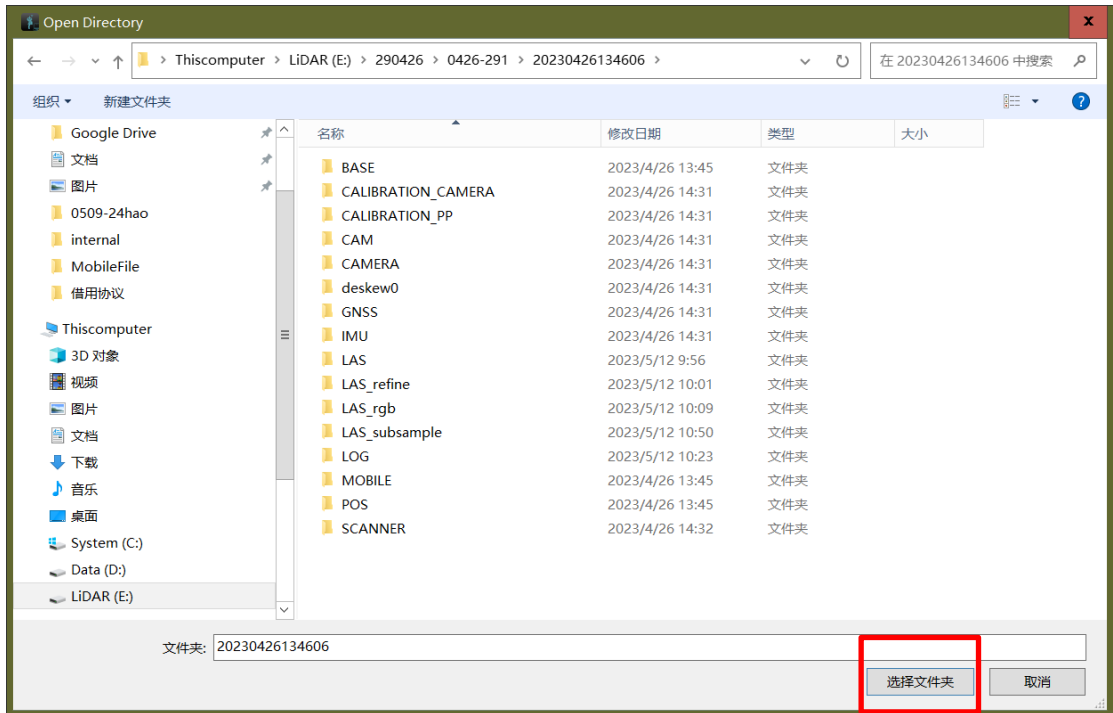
Open Directory

x

Thiscomputer > LiDAR (E:) > 290426 > 0426-291 > 20230426134606 >

在 20230426134606 中搜索

组织 ▾ 新建文件夹

Google Drive
文档
图片
0509-24hao
internal
MobileFile
借用协议
Thiscomputer
3D 对象
视频
图片
文档
下载
音乐
桌面
System (C:)
Data (D:)
LiDAR (E:)

| 名称 | 修改日期 | 类型 | 大小 |
|---|---|---|---|
| BASE | 2023/4/26 13:45 | 文件夹 | |
| CALIBRATION_CAMERA | 2023/4/26 14:31 | 文件夹 | |
| CALIBRATION_PP | 2023/4/26 14:31 | 文件夹 | |
| CAM | 2023/4/26 14:31 | 文件夹 | |
| CAMERA | 2023/4/26 14:31 | 文件夹 | |
| deskew0 | 2023/4/26 14:31 | 文件夹 | |
| GNSS | 2023/4/26 14:31 | 文件夹 | |
| IMU | 2023/4/26 14:31 | 文件夹 | |
| LAS | 2023/5/12 9:56 | 文件夹 | |
| LAS_refine | 2023/5/12 10:01 | 文件夹 | |
| LAS_rgb | 2023/5/12 10:09 | 文件夹 | |
| LAS_subsample | 2023/5/12 10:50 | 文件夹 | |
| LOG | 2023/5/12 10:23 | 文件夹 | |
| MOBILE | 2023/4/26 13:45 | 文件夹 | |
| POS | 2023/4/26 13:45 | 文件夹 | |
| SCANNER | 2023/4/26 14:32 | 文件夹 | |

文件夹: 20230426134606

选择文件夹 取消